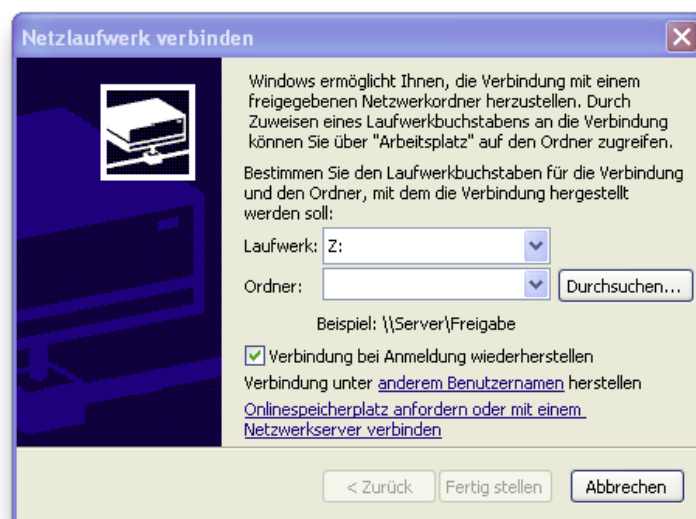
Netzlaufwerk verbinden

Windows ermöglicht Ihnen, die Verbindung mit einem freigegebenen Netzwerkordner herzustellen. Durch Zuweisen eines Laufwerkbuchstabens an die Verbindung können Sie über "Arbeitsplatz" auf den Ordner zugreifen.

Bestimmen Sie den Laufwerkbuchstaben für die Verbindung und den Ordner, mit dem die Verbindung hergestellt werden soll:

Laufwerk: Z:

Ordner:

Durchsuchen...

Beispiel: \\Server\Freigabe

Verbindung bei Anmeldung wiederherstellen

Verbindung unter anderem Benutzernamen herstellen

Onlinespeicherplatz anfordern oder mit einem Netzwerkserver verbinden

< Zurück

Fertig stellen

Abbrechen